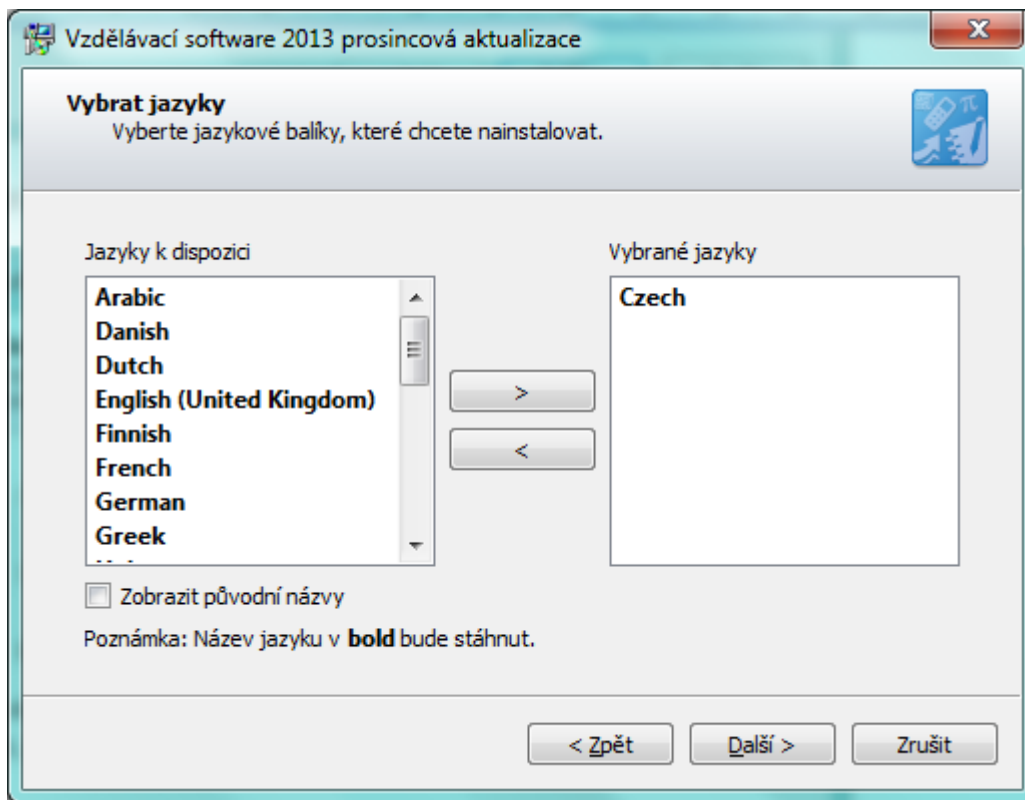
Vzdělávací software 2013 prosincová aktualizace

X

Vybrat jazyky
Vyberte jazykové balíky, které chcete nainstalovat.

Jazyky k dispozici

Arabic
Danish
Dutch
English (United Kingdom)
Finnish
French
German
Greek
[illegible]

>

<

Vybrané jazyky

Czech

Zobrazit původní názvy

Poznámka: Název jazyku v **bold** bude stáhnut.

< Zpět

Další >

Zrušit